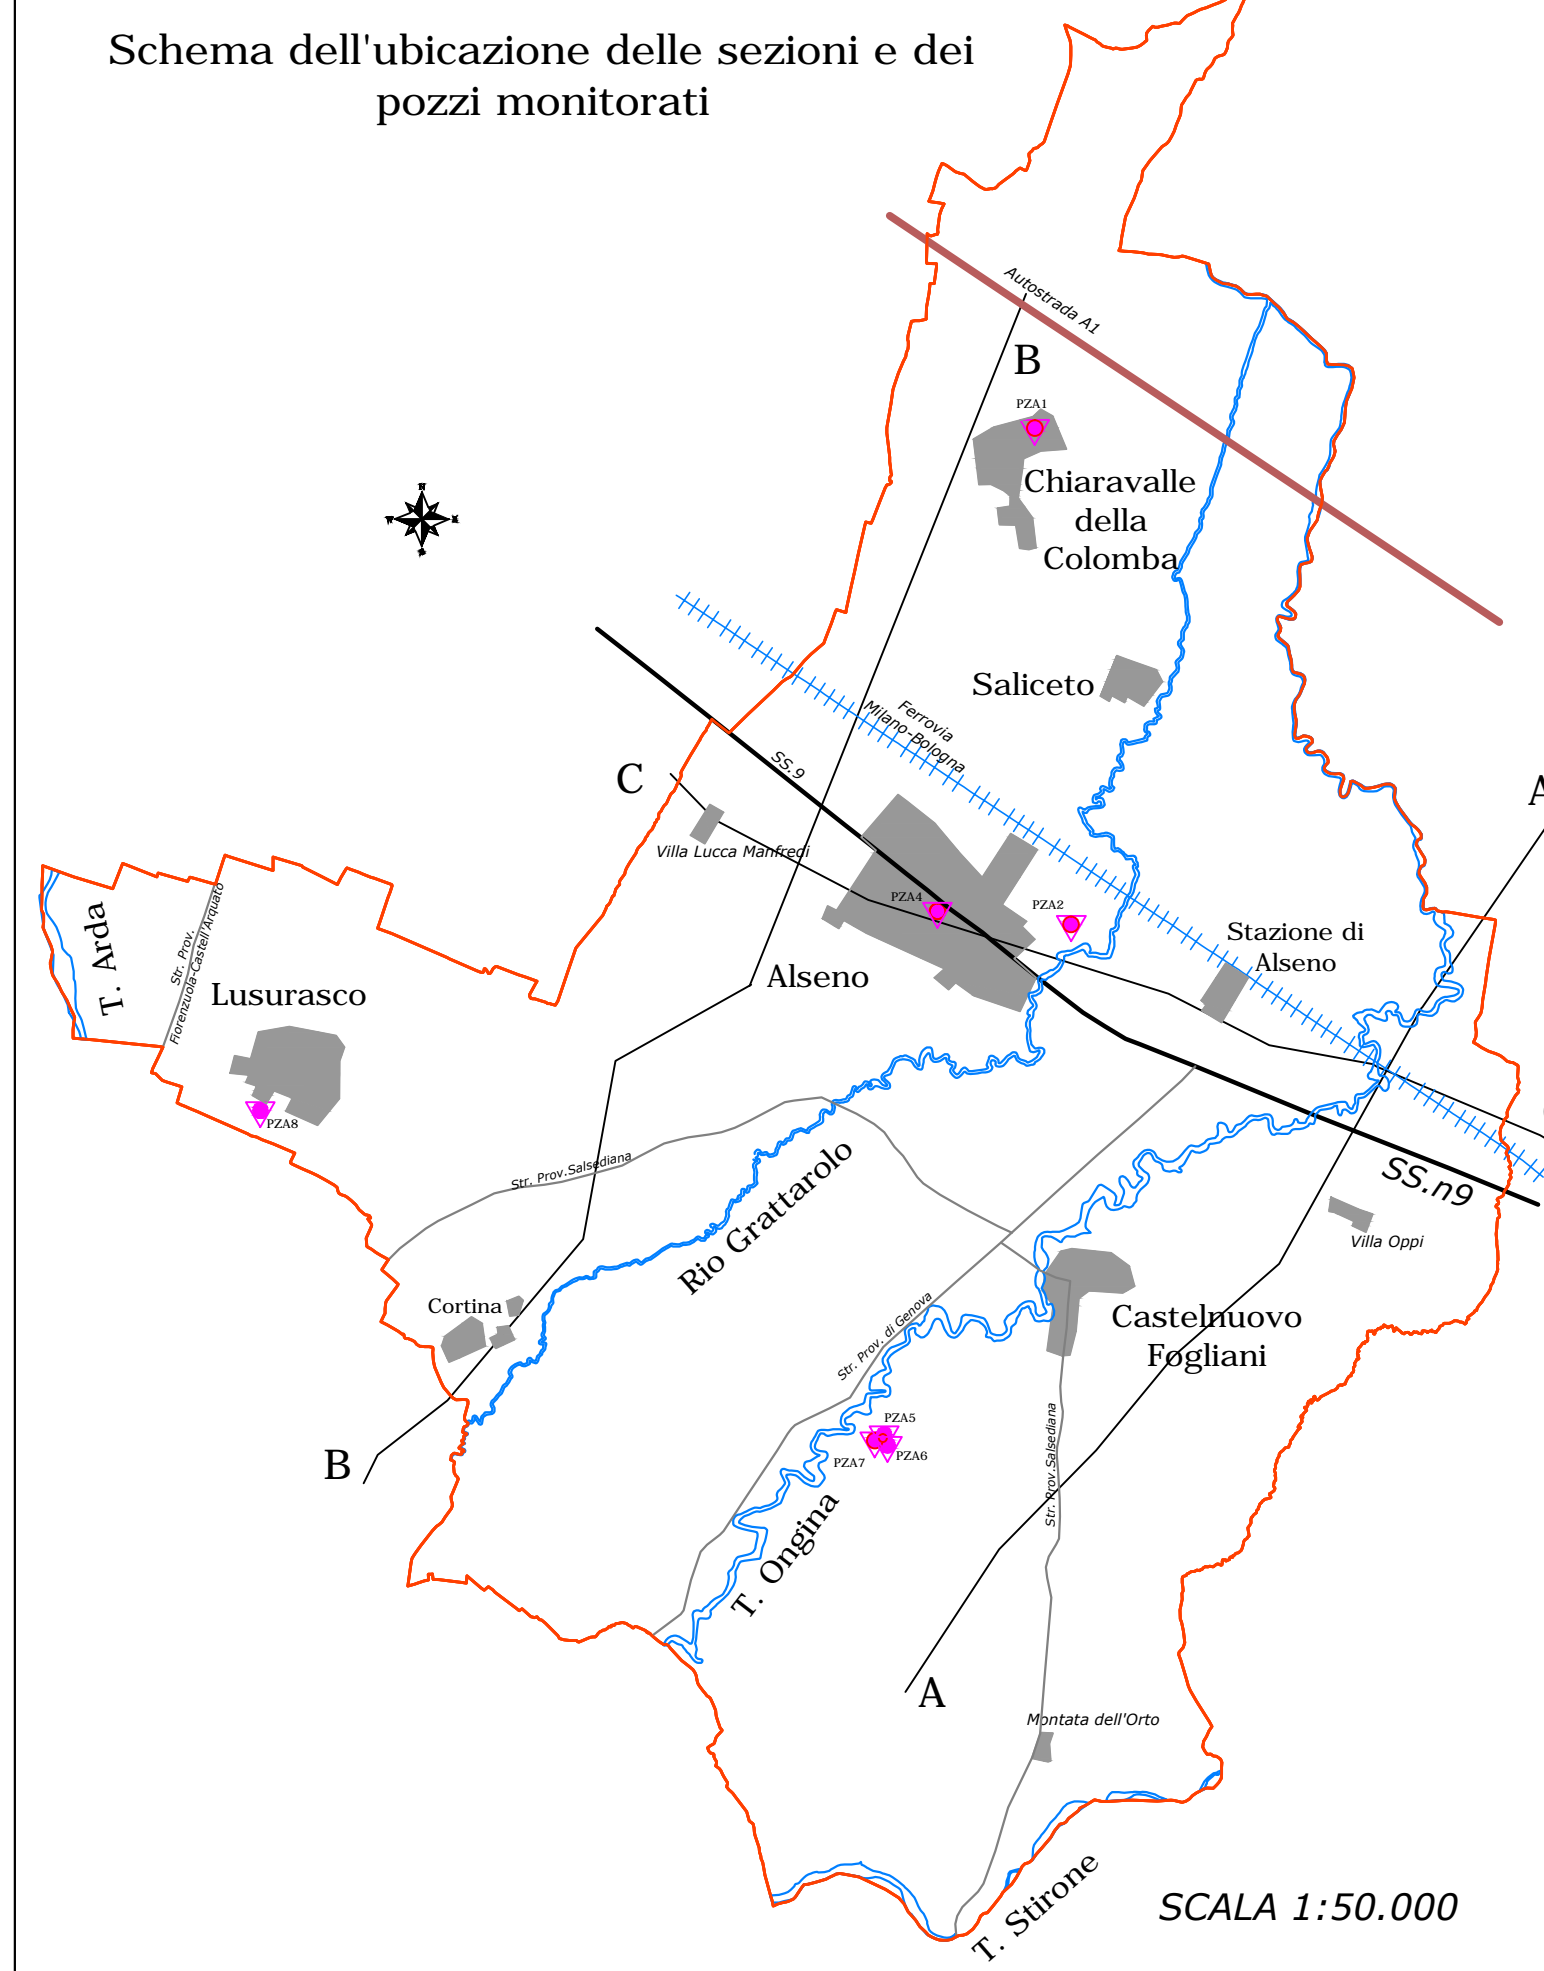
Schema dell'ubicazione delle sezioni e dei pozzi monitorati

Autostrada A1

B

PZA1

Chiaravalle della Colomba

Saliceto

Ferrovia Milano-Bologna

SS.9

C

A

Villa Lucca Manfredi

PZA4

PZA2

Stazione di Alseno

Alseno

T. Arda

Str. Prov. Fiorenzuola-Castell'Arquato

Lusurasco

PZA8

Str. Prov.Salsediana

Rio Grattarolo

SS.n9

Villa Oppi

Cortina

Str. Prov. di Genova

Castelnuovo Fogliani

B

PZA5

PZA7

PZA6

Str. Prov.Salsediana

T. Ongina

A

Montata dell'Orto

T. Stirone

SCALA 1:50.000